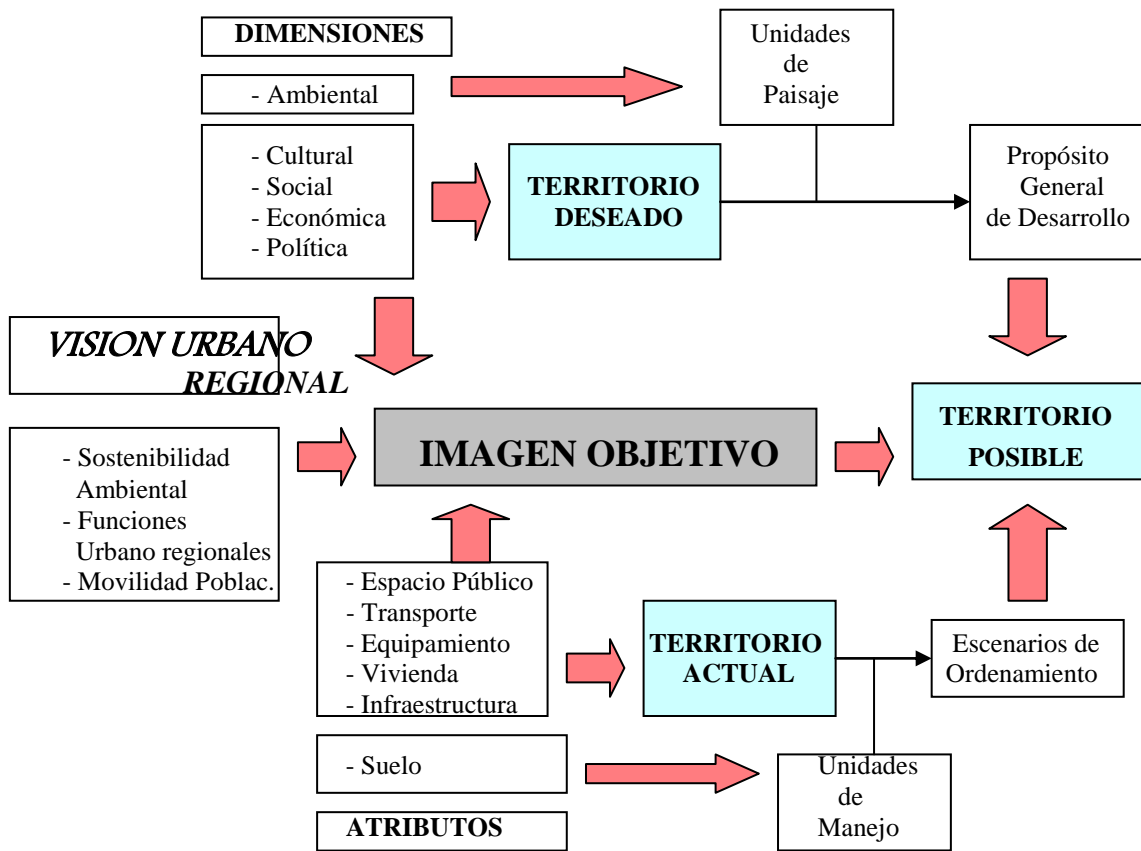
DIMENSIONES

- Ambiental

Unidades de Paisaje

- Cultural
- Social
- Económica
- Política

TERRITORIO DESEADO

Propósito General de Desarrollo

VISION URBANO REGIONAL

- Sostenibilidad Ambiental
- Funciones Urbano regionales
- Movilidad Poblac.

IMAGEN OBJETIVO

TERRITORIO POSIBLE

- Espacio Público
- Transporte
- Equipamiento
- Vivienda
- Infraestructura

TERRITORIO ACTUAL

Escenarios de Ordenamiento

- Suelo

Unidades de Manejo

ATRIBUTOS